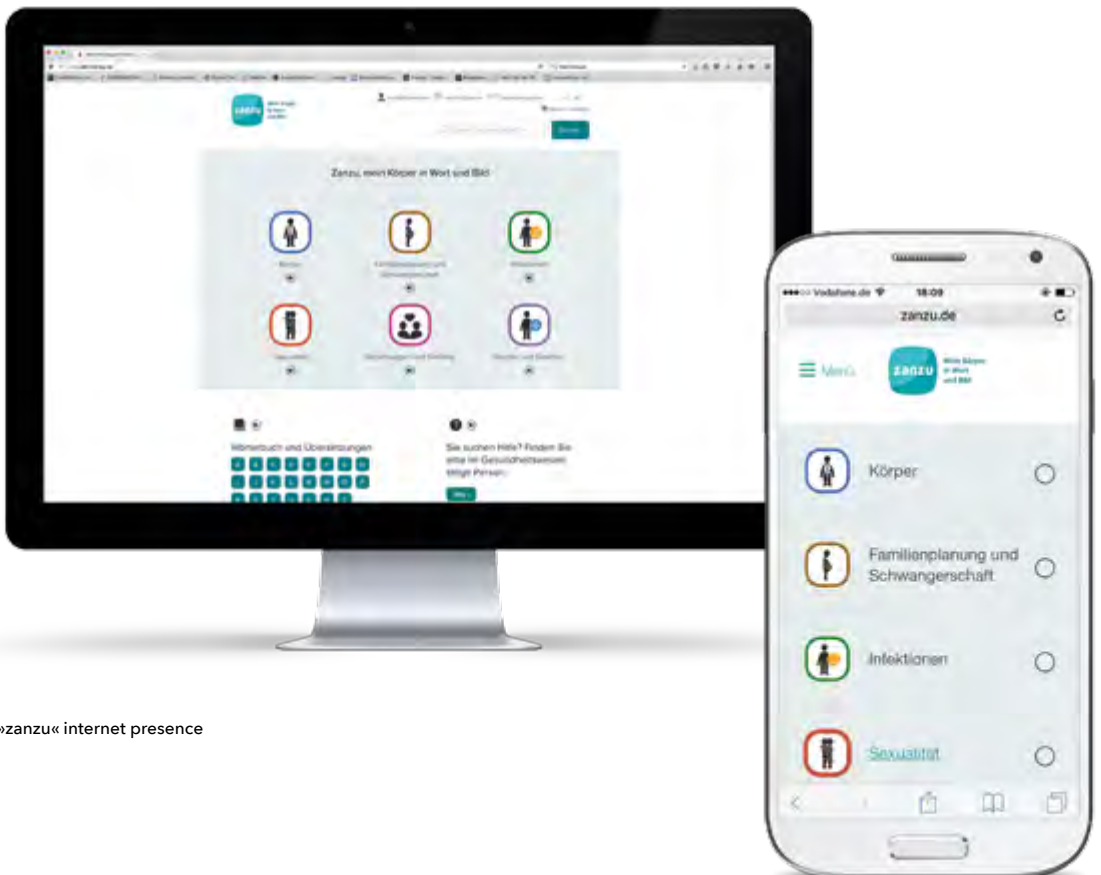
zanzu
Mein Körper in Wort und Bild

Suche

Zanzu, mein Körper in Wort und Bild

Körper

Familienplanung und Schwangerschaft

Infektionen

Sexualität

Beziehungen und Gefühle

Rechte und Gesetze

Wörterbuch und Übersetzungen

Sie suchen Hilfe? Finden Sie eine im Gesundheitswesen tätige Person.

Hilfe

●●●○○ Vodafone.de
18:09
zanzu.de

Menü
zanzu
Mein Körper in Wort und Bild

Körper

Familienplanung und Schwangerschaft

Infektionen

Sexualität

»zanzu« internet presence